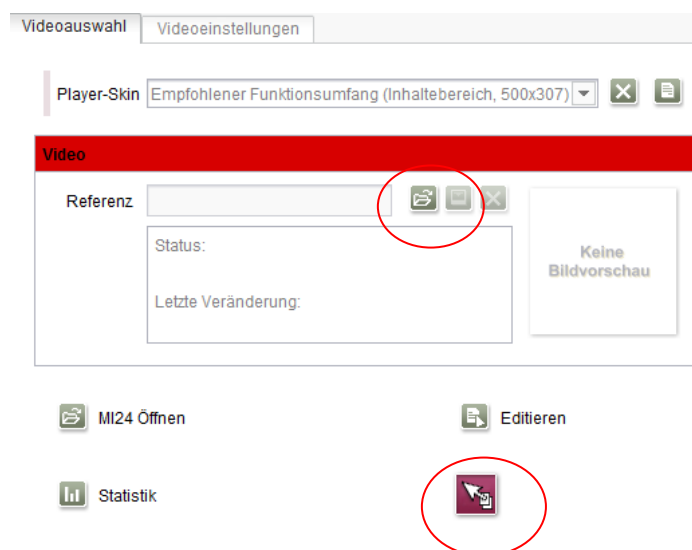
Videoauswahl | Videoeinstellungen

Player-Skin Empfohlener Funktionsumfang (Inhaltebereich, 500x307)

Video

Referenz

Status:

Letzte Veränderung:

Keine Bildvorschau

MI24 Öffnen

Editieren

Statistik